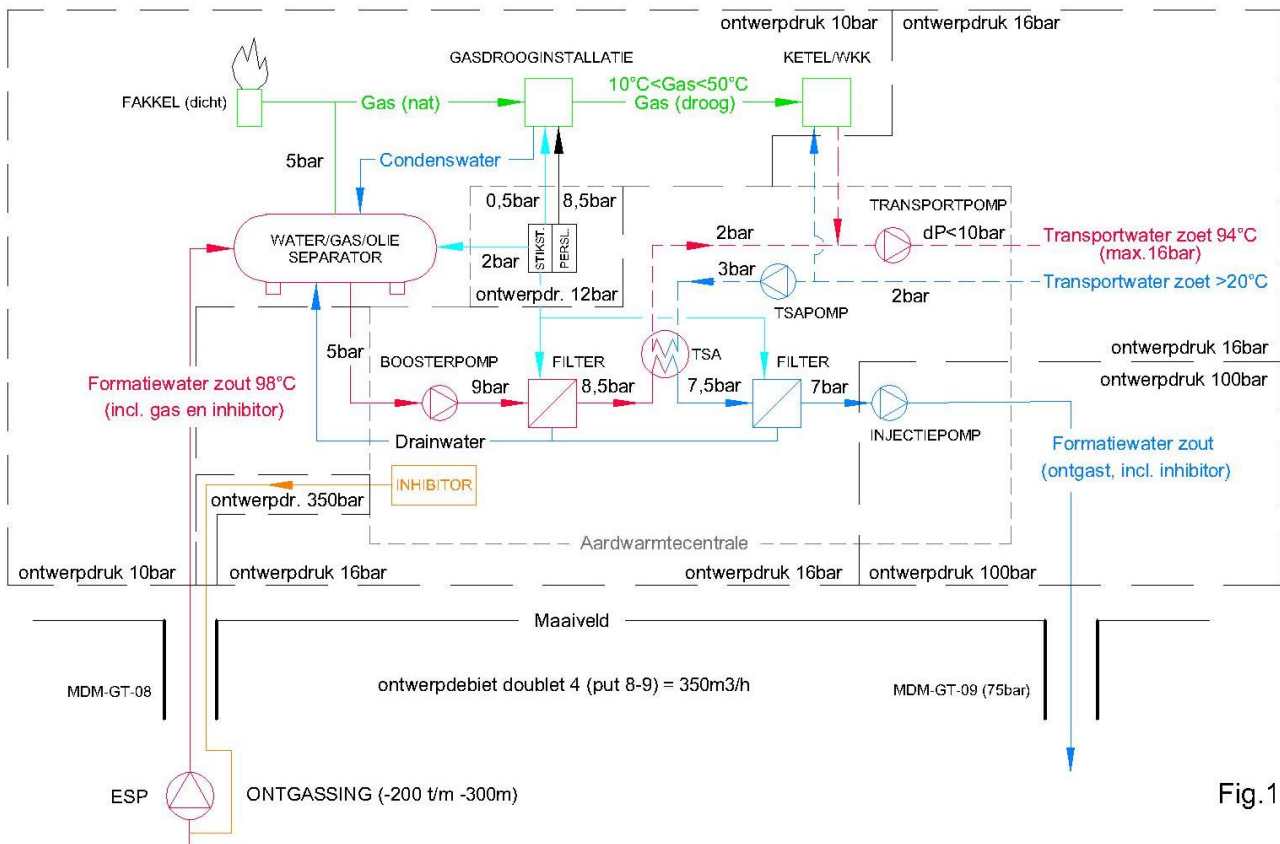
ontwerpdruk 10bar
ontwerpdruk 16bar

GASDROOGINSTALLATIE
KETEL/WKK

FAKKEL (dicht)
Gas (nat)
10°C<Gas<50°C
Gas (droog)

5bar
Condenswater

0,5bar
8,5bar
TRANSPORTPOMP

WATER/GAS/OLIE SEPARATOR
2bar
STIKST.
PERSL.
2bar
dP<10bar
Transportwater zoet 94°C (max.16bar)
3bar
Transportwater zoet >20°C
2bar
ontwerpdr. 12bar
TSAPOMP

5bar
BOOSTERPOMP
FILTER
TSA
FILTER
ontwerpdruk 16bar
ontwerpdruk 100bar

Formatiewater zout 98°C (incl. gas en inhibitor)
9bar
8,5bar
7,5bar
7bar

Drainwater
INJECTIEPOMP
Formatiewater zout (ontgast, incl. inhibitor)

INHIBITOR
ontwerpdr. 350bar

Aardwarmtecentrale

ontwerpdruk 10bar
ontwerpdruk 16bar
ontwerpdruk 16bar
ontwerpdruk 100bar

Maaiveld

MDM-GT-08
ontwerpdebiet doublet 4 (put 8-9) = 350m3/h
MDM-GT-09 (75bar)

ESP
ONTGASSING (-200 t/m -300m)
Fig.1